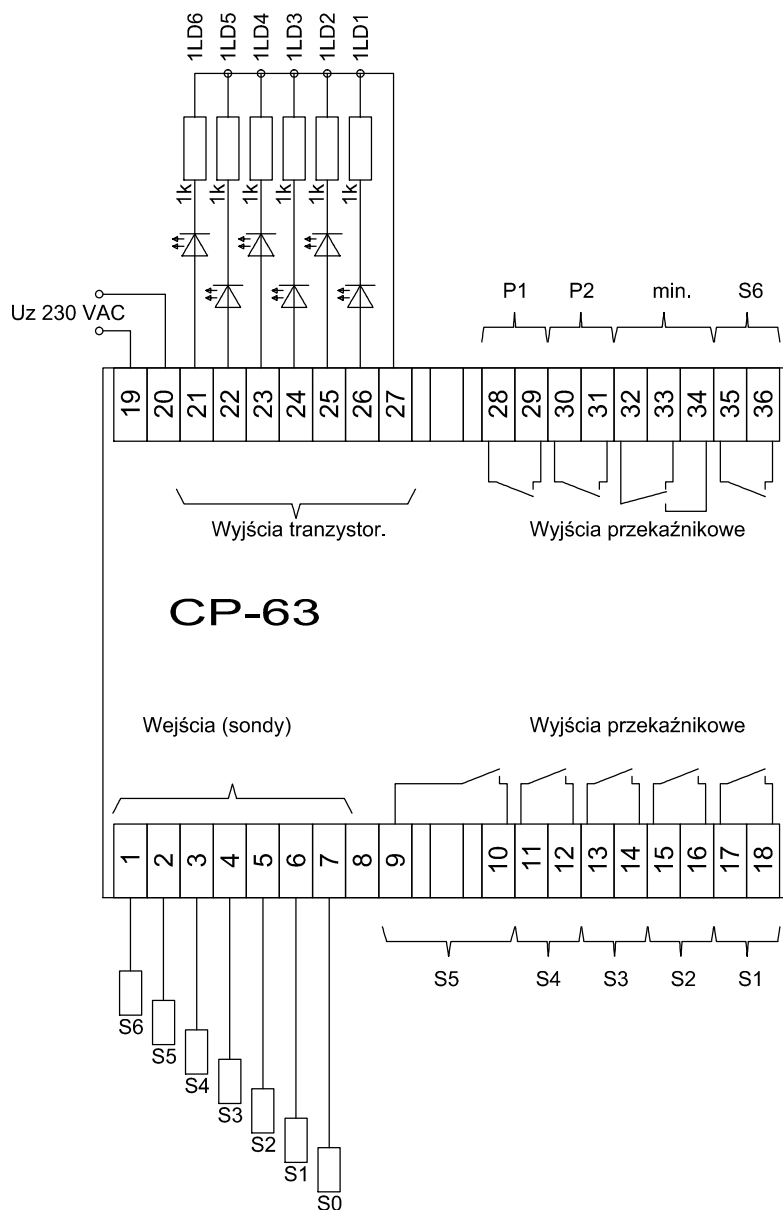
1LD6 1LD5 1LD4 1LD3 1LD2 1LD1

1k 1k 1k 1k 1k 1k

Uz 230 VAC

P1 P2 min. S6

19 20 21 22 23 24 25 26 27 28 29 30 31 32 33 34 35 36

Wyjścia tranzystor.

Wyjścia przekaźnikowe

CP-63

Wejścia (sondy)

Wyjścia przekaźnikowe

1 2 3 4 5 6 7 8 9 10 11 12 13 14 15 16 17 18

S5 S4 S3 S2 S1

S6 S5 S4 S3 S2 S1 S0